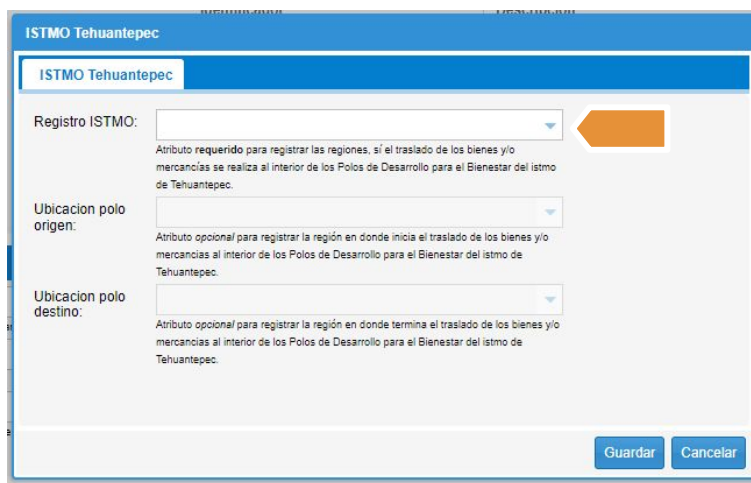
ISTMO Tehuantepec

ISTMO Tehuantepec

Registro ISTMO:

Atributo requerido para registrar las regiones, sí el traslado de los bienes y/o mercancías se realiza al interior de los Polos de Desarrollo para el Bienestar del istmo de Tehuantepec.

Ubicacion polo origen:

Atributo opcional para registrar la región en donde inicia el traslado de los bienes y/o mercancías al interior de los Polos de Desarrollo para el Bienestar del istmo de Tehuantepec.

Ubicacion polo destino:

Atributo opcional para registrar la región en donde termina el traslado de los bienes y/o mercancías al interior de los Polos de Desarrollo para el Bienestar del istmo de Tehuantepec.

Guardar Cancelar